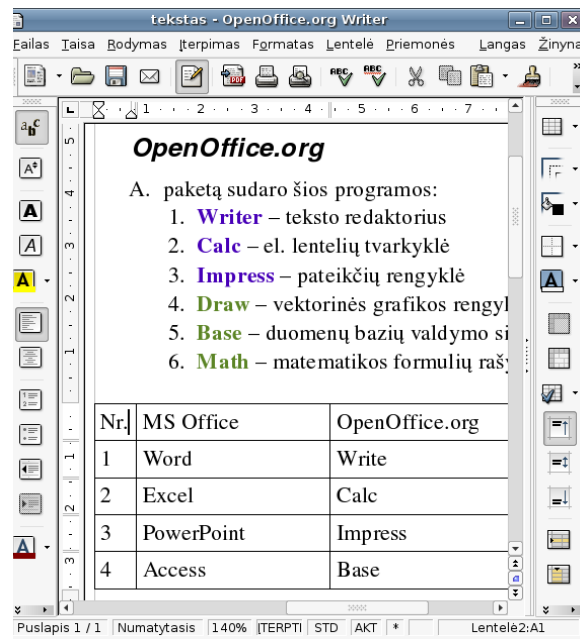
tekstas - OpenOffice.org Writer

Failas Taisa Rodymas Įterpimas Formatas Lentelė Priemonės Langas Žinyna

OpenOffice.org

A. paketą sudaro šios programos:
1. Writer – teksto redaktorius
2. Calc – el. lentelių tvarkyklė
3. Impress – pateikčių rengyklė
4. Draw – vektorinės grafikos rengyk
5. Base – duomenų bazių valdymo si
6. Math – matematikos formulių rašy

| Nr. | MS Office | OpenOffice.org |
|---|---|---|
| 1 | Word | Write |
| 2 | Excel | Calc |
| 3 | PowerPoint | Impress |
| 4 | Access | Base |

Puslapis 1 / 1 | Numatytasis | 140% | ĮTERPTI | STD | AKT | * | Lentelė2:A1